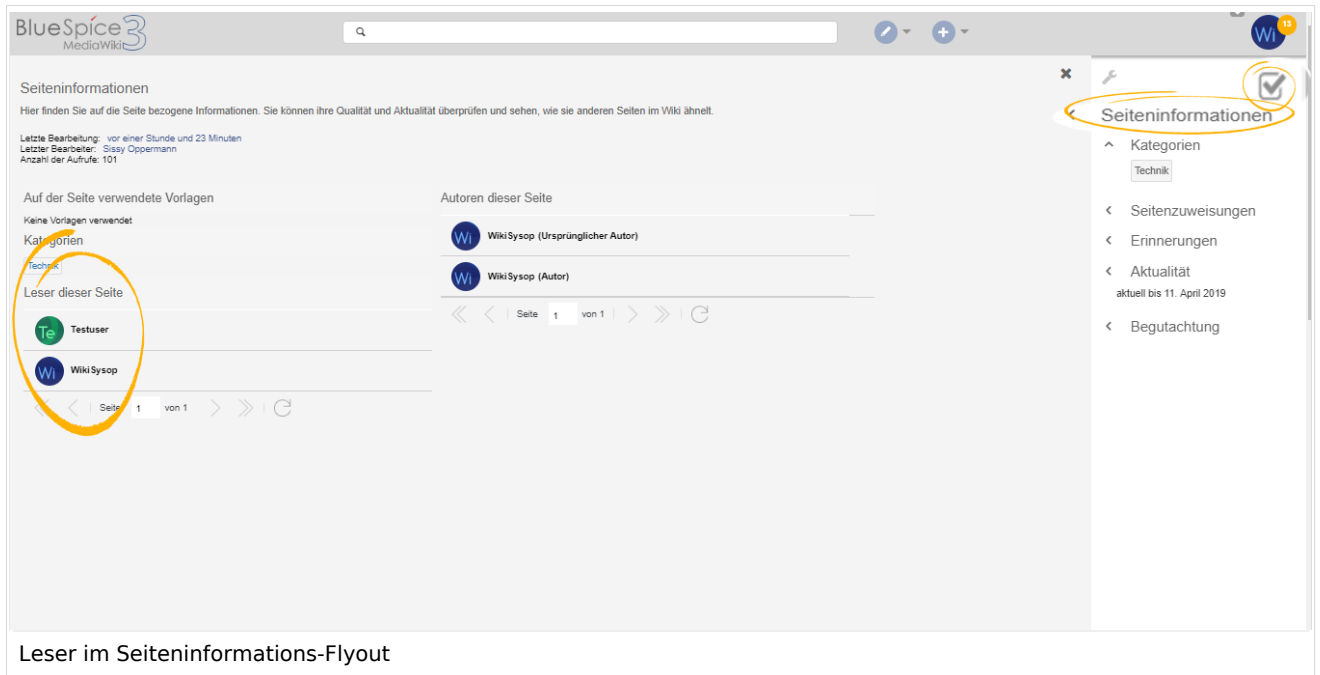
BlueSpice 3 MediaWiki

13 Wi

Seiteninformationen

Hier finden Sie auf die Seite bezogene Informationen. Sie können ihre Qualität und Aktualität überprüfen und sehen, wie sie anderen Seiten im Wiki ähnelt.

Letzte Bearbeitung: vor einer Stunde und 23 Minuten
Letzter Bearbeiter: Sissy Oppermann
Anzahl der Aufrufe: 101

Auf der Seite verwendete Vorlagen

Keine Vorlagen verwendet

Kategorien

Technik

Leser dieser Seite

Te Testuser

Wi WikiSysop

Seite 1 von 1

Autoren dieser Seite

Wi WikiSysop (Ursprünglicher Autor)

Wi WikiSysop (Autor)

Seite 1 von 1

Seiteninformationen

Kategorien

Technik

Seitenzuweisungen

Erinnerungen

Aktualität

aktuell bis 11. April 2019

Begutachtung

Leser im Seiteninformations-Flyout